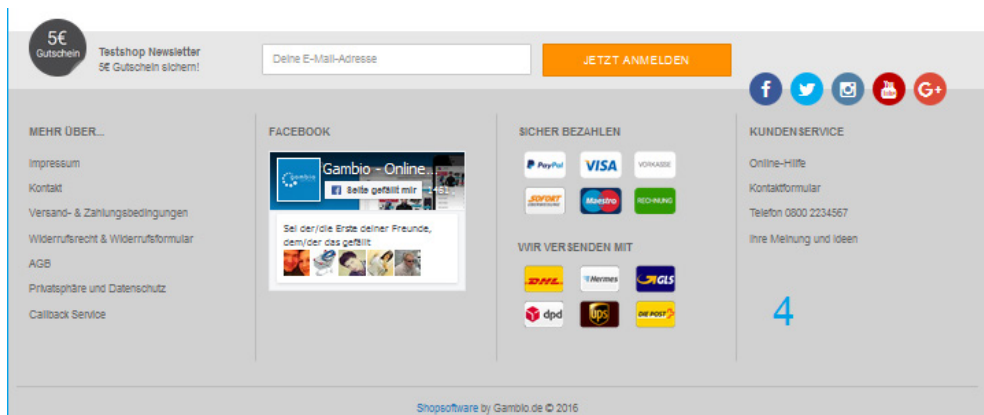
5€ Gutschein

Testshop Newsletter
5€ Gutschein sichern!

Deine E-Mail-Adresse

JETZT ANMELDEN

f

G+

MEHR ÜBER...

Impressum
Kontakt
Versand- & Zahlungsbedingungen
Widerrufsrecht & Widerrufsformular
AGB
Privatsphäre und Datenschutz
Callback Service

FACEBOOK

Gambio - Online...
Gambio
Seite gefällt mir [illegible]

Sei der/die Erste deiner Freunde, dem/der das gefällt

SICHER BEZAHLEN

PayPal
VISA
VORKASSE
SOFORT Überweisung
Maestro
RECHNUNG

WIR VERSENDEN MIT

DHL
Hermes
GLS
dpd
ups
DIE POST

KUNDENSERVICE

Online-Hilfe
Kontaktformular
Telefon 0800 2234567
Ihre Meinung und Ideen

4

Shopsoftware by Gambio.de © 2016